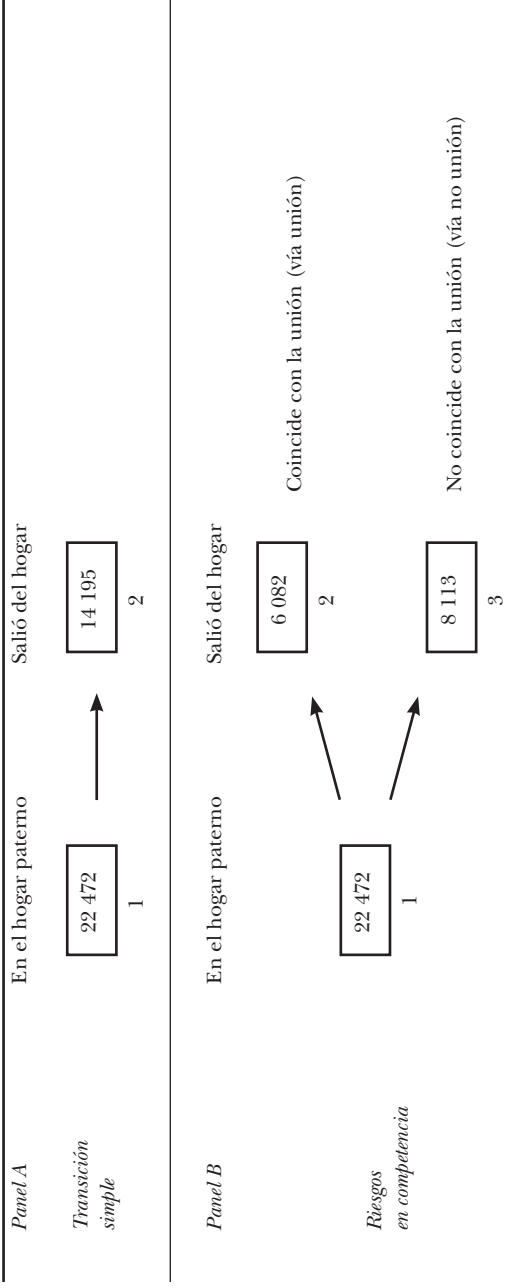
Panel A

Transición simple

En el hogar paterno

22 472

1

Salió del hogar

14 195

2

Panel B

Riesgos en competencia

En el hogar paterno

22 472

1

Salió del hogar

6 082

2

Coincide con la unión (vía unión)

8 113

3

No coincide con la unión (vía no unión)